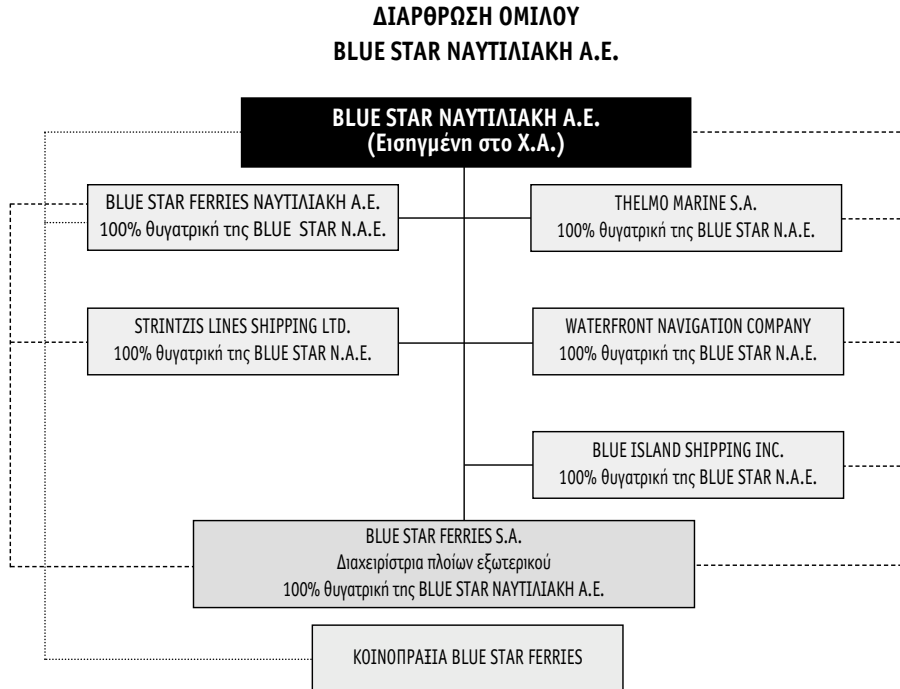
ΔΙΑΡΘΡΩΣΗ ΟΜΙΛΟΥ
BLUE STAR ΝΑΥΤΙΛΙΑΚΗ Α.Ε.

BLUE STAR ΝΑΥΤΙΛΙΑΚΗ Α.Ε.
(Εισηγμένη στο Χ.Α.)

BLUE STAR FERRIES ΝΑΥΤΙΛΙΑΚΗ Α.Ε.
100% θυγατρική της BLUE STAR Ν.Α.Ε.

THELMO MARINE S.A.
100% θυγατρική της BLUE STAR Ν.Α.Ε.

STRINTZIS LINES SHIPPING LTD.
100% θυγατρική της BLUE STAR Ν.Α.Ε.

WATERFRONT NAVIGATION COMPANY
100% θυγατρική της BLUE STAR Ν.Α.Ε.

BLUE ISLAND SHIPPING INC.
100% θυγατρική της BLUE STAR Ν.Α.Ε.

BLUE STAR FERRIES S.A.
Διαχειρίστρια πλοίων εξωτερικού
100% θυγατρική της BLUE STAR ΝΑΥΤΙΛΙΑΚΗ Α.Ε.

ΚΟΙΝΟΠΡΑΞΙΑ BLUE STAR FERRIES